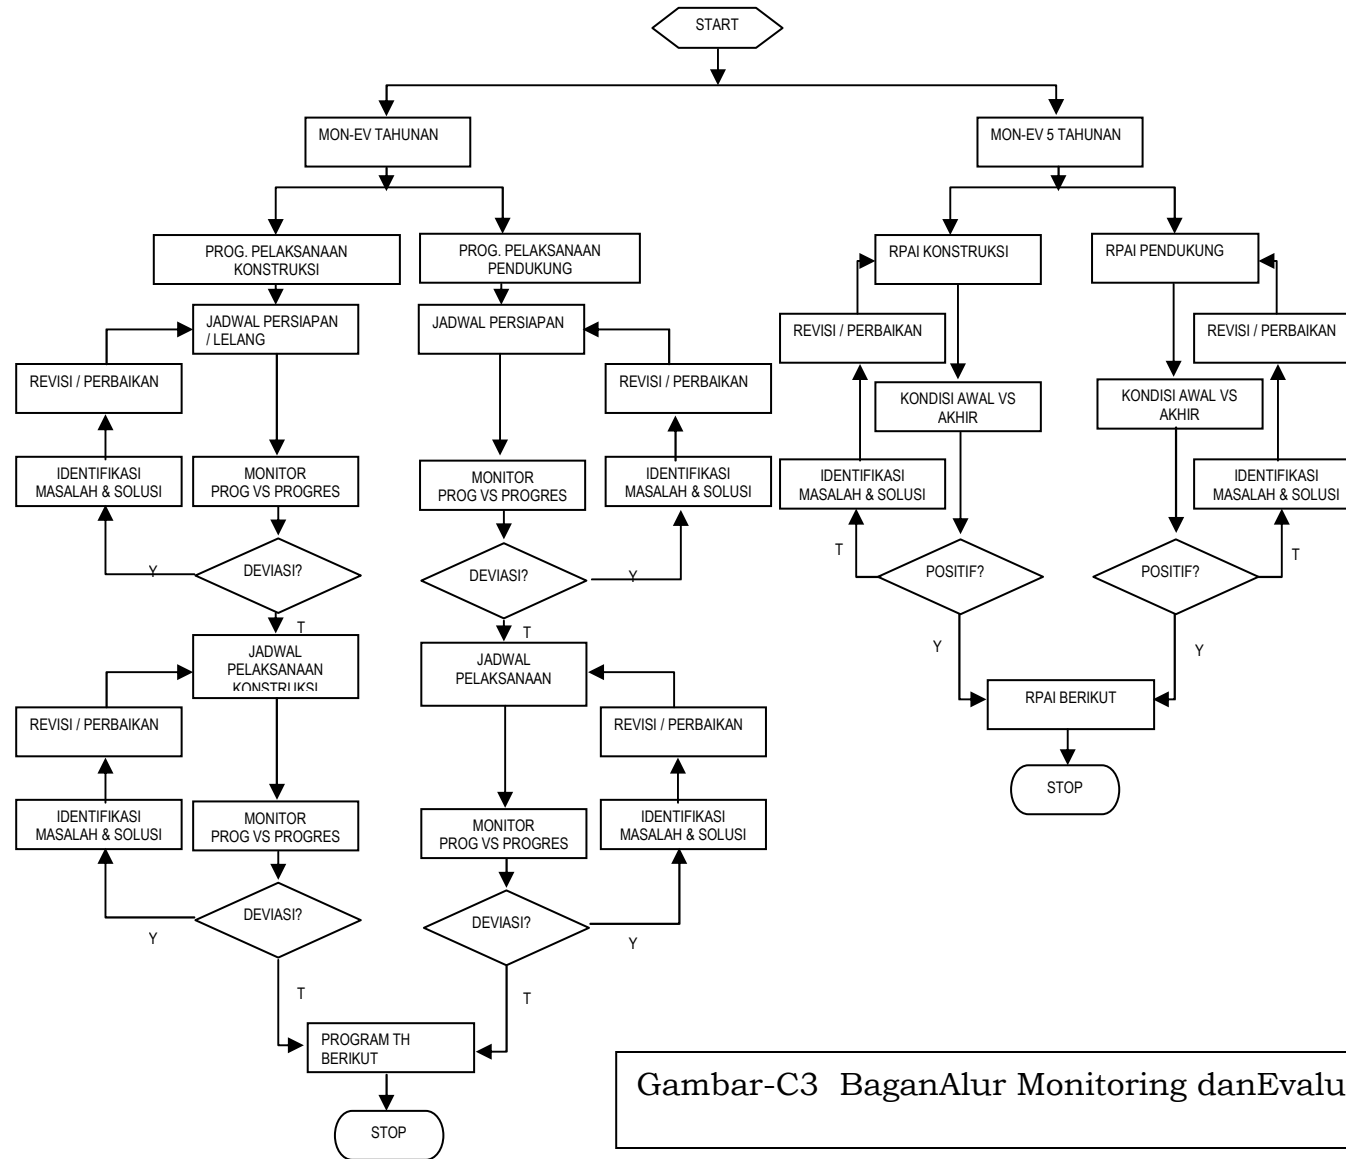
START

MON-EV TAHUNAN

MON-EV 5 TAHUNAN

PROG. PELAKSANAAN KONSTRUKSI

PROG. PELAKSANAAN PENDUKUNG

JADWAL PERSIAPAN / LELANG

REVISI / PERBAIKAN

IDENTIFIKASI MASALAH & SOLUSI

MONITOR PROG VS PROGRES

Y

DEVIASI?

T

JADWAL PELAKSANAAN KONSTRUKSI

REVISI / PERBAIKAN

IDENTIFIKASI MASALAH & SOLUSI

MONITOR PROG VS PROGRES

DEVIASI?

Y

T

JADWAL PERSIAPAN

REVISI / PERBAIKAN

MONITOR PROG VS PROGRES

IDENTIFIKASI MASALAH & SOLUSI

DEVIASI?

Y

T

JADWAL PELAKSANAAN

REVISI / PERBAIKAN

MONITOR PROG VS PROGRES

IDENTIFIKASI MASALAH & SOLUSI

DEVIASI?

Y

T

PROGRAM TH BERIKUT

STOP

RPAI KONSTRUKSI

REVISI / PERBAIKAN

KONDISI AWAL VS AKHIR

IDENTIFIKASI MASALAH & SOLUSI

T

POSITIF?

Y

RPAI PENDUKUNG

REVISI / PERBAIKAN

KONDISI AWAL VS AKHIR

IDENTIFIKASI MASALAH & SOLUSI

POSITIF?

T

Y

RPAI BERIKUT

STOP

Gambar-C3 BaganAlur Monitoring danEvalu